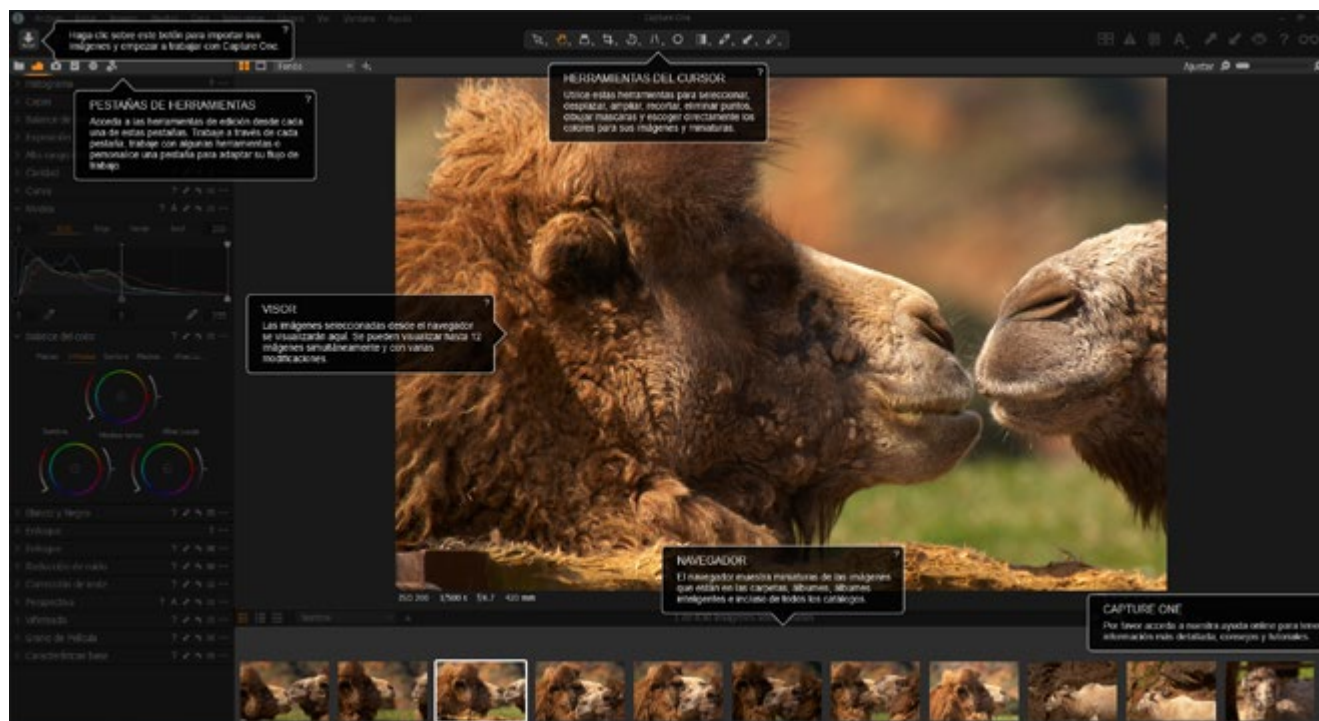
Capture One

Haga clic sobre este botón para importar sus imágenes y empezar a trabajar con Capture One.

PESTAÑAS DE HERRAMIENTAS
Acceda a las herramientas de edición desde cada una de estas pestañas. Trabaje a través de cada pestaña, trabaje con algunas herramientas o personalice una pestaña para adaptar su flujo de trabajo.

HERRAMIENTAS DEL CURSOR
Utilice estas herramientas para seleccionar, desplazar, ampliar, recortar, eliminar puntos, dibujar máscaras y escoger directamente los colores para sus imágenes y miniaturas.

Ajustar

Histograma
Capas
Balance de blancos
Exposición
Alto rango dinámico
Claridad
Curva
Niveles
Balance de color
Sombras
Medios tonos
Altas luces
Blanco y Negro
Enfoque
Reducción de ruido
Corrección de lente
Perspectiva
Viñeteado
Grano de Película
Características base

VISOR
Las imágenes seleccionadas desde el navegador se visualizarán aquí. Se pueden visualizar hasta 12 imágenes simultáneamente y con varias modificaciones.

NAVEGADOR
El navegador muestra miniaturas de las imágenes que están en las carpetas, álbumes, álbumes inteligentes e incluso de todos los catálogos.

ISO 200 1/500 s f/6.7 420 mm

CAPTURE ONE
Por favor acceda a nuestra ayuda online para tener información más detallada, consejos y tutoriales.